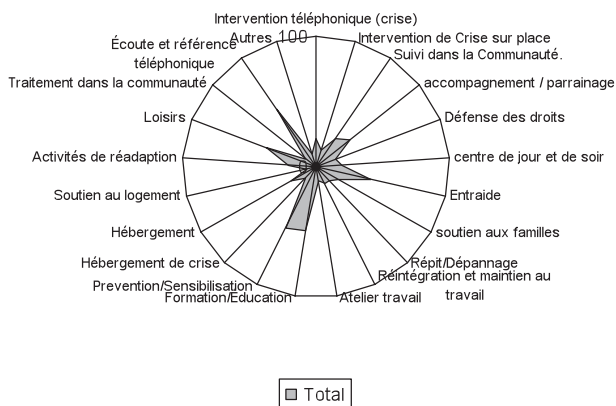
Intervention téléphonique (crise)
Autres 100
Intervention de Crise sur place
Suivi dans la Communauté.
accompagnement / parrainage
Défense des droits
centre de jour et de soir
Entraide
soutien aux familles
Répit/Dépannage
Réintégration et maintien au travail
Atelier travail
Formation/Education
Prevention/Sensibilisation
Hébergement de crise
Hébergement
Soutien au logement
Activités de réadaption
Loisirs
Traitement dans la communauté
Écoute et référence téléphonique
0

Total